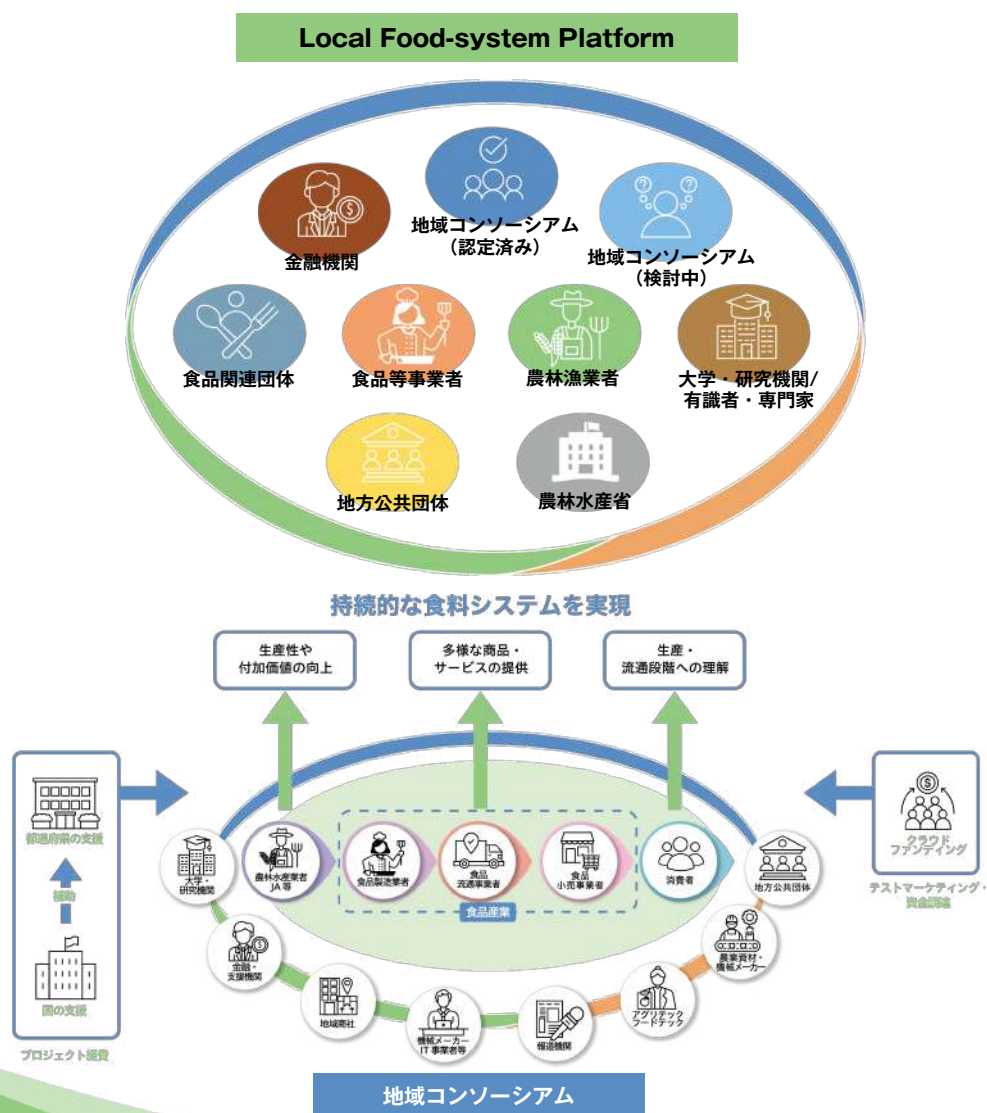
Local Food-system Platform

金融機関

地域コンソーシアム
（認定済み）

地域コンソーシアム
（検討中）

食品関連団体

食品等事業者

農林漁業者

大学・研究機関/
有識者・専門家

地方公共団体

農林水産省

持続的な食料システムを実現

生産性や
付加価値の向上

多様な商品・
サービスの提供

生産・
流通段階への理解

都道府県の支援

補助

国の支援

プロジェクト経費

大学・
研究機関

農林水産業者
JA等

食品製造業者

食品
流通事業者

食品
小売事業者

消費者

地方公共団体

食品産業

金融・
支援機関

地域商社

機械メーカー
IT事業者等

報道機関

アグリテック
フードテック

農業資材・
機械メーカー

クラウド
ファンディング

テストマーケティング・
資金調達

地域コンソーシアム